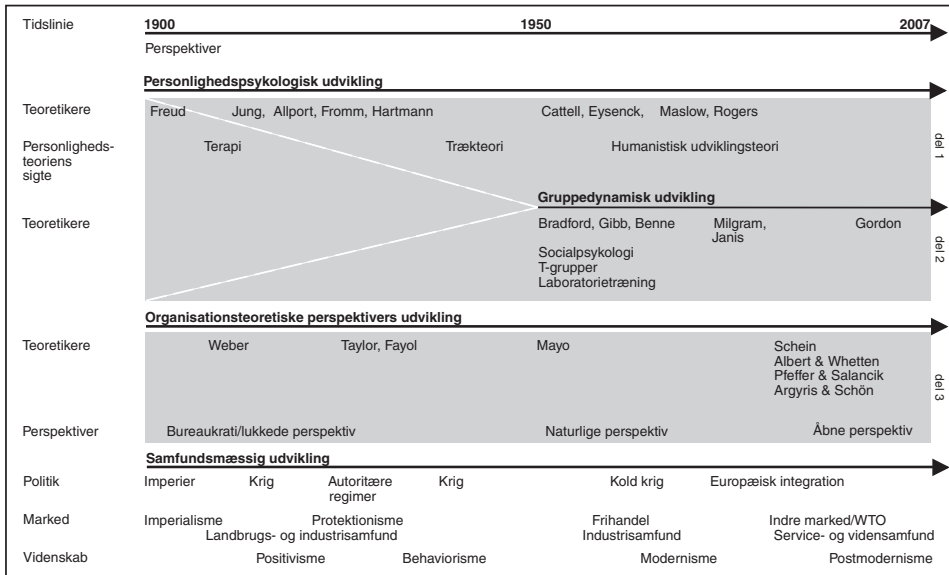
| | | | |
|---|---|---|---|
| Tidslinie | 1900 | 1950 | 2007 |

Perspektiver

Personlighedspsykologisk udvikling

Teoretikere: Freud; Jung, Allport, Fromm, Hartmann; Cattell, Eysenck,; Maslow, Rogers

Personligheds-teoriens sigte: Terapi; Trækteori; Humanistisk udviklingsteori

del 1

Gruppedynamisk udvikling

Teoretikere: Bradford, Gibb, Benne; Milgram, Janis; Gordon

Socialpsykologi
T-grupper
Laboratorietræning

del 2

Organisationsteoretiske perspektivers udvikling

Teoretikere: Weber; Taylor, Fayol; Mayo; Schein, Albert & Whetten, Pfeffer & Salancik, Argyris & Schön

Perspektiver: Bureaukrati/lukkede perspektiv; Naturlige perspektiv; Åbne perspektiv

del 3

Samfundsmæssig udvikling

Politik: Imperier; Krig; Autoritære regimer; Krig; Kold krig; Europæisk integration

Marked: Imperialisme; Landbrugs- og industrisamfund; Protektionisme; Frihandel; Industrisamfund; Indre marked/WTO; Service- og vidensamfund

Videnskab: Positivisme; Behaviorisme; Modernisme; Postmodernisme